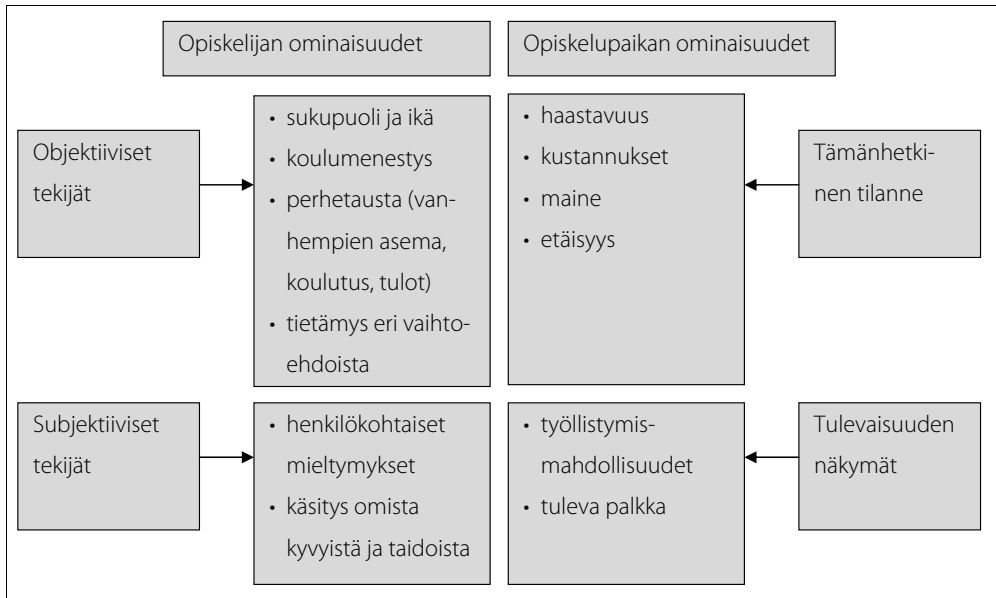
Opiskelijan ominaisuudet

Opiskelupaikan ominaisuudet

Objektiiviset tekijät

• sukupuoli ja ikä
• koulumenestys
• perhetausta (vanhempien asema, koulutus, tulot)
• tietämys eri vaihtoehdoista

• haastavuus
• kustannukset
• maine
• etäisyys

Tämänhetkinen tilanne

Subjektiiviset tekijät

• henkilökohtaiset mieltymykset
• käsitys omista kyvyistä ja taidoista

• työllistymismahdollisuudet
• tuleva palkka

Tulevaisuuden näkymät